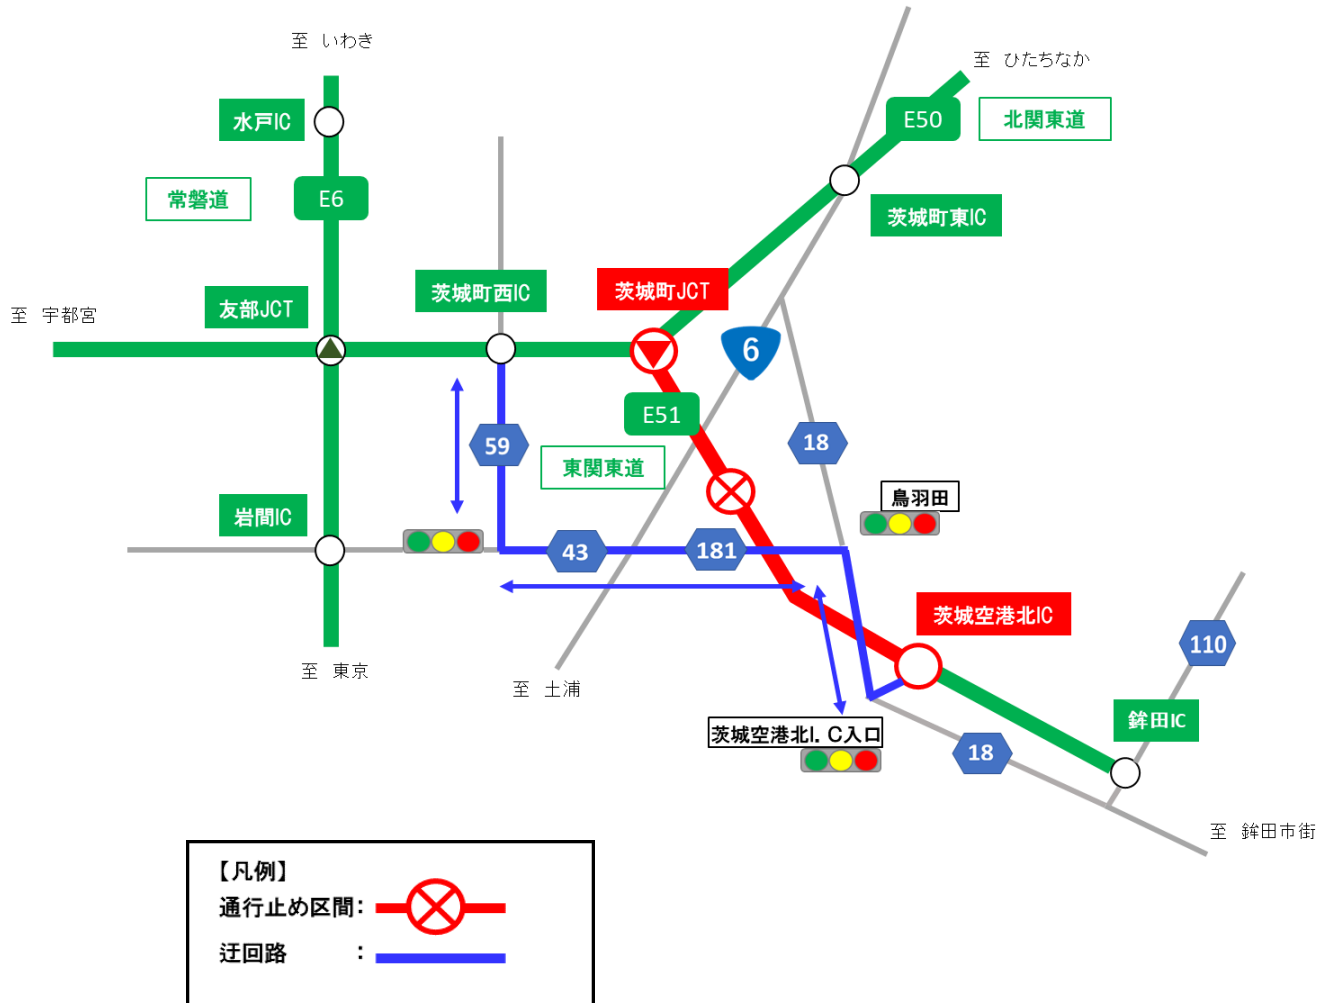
至 いわき

至 ひたちなか

水戸IC

E50

北関東道

常磐道

E6

茨城町東IC

茨城町JCT

至 宇都宮

友部JCT

茨城町西IC

6

E51

59

18

東関東道

鳥羽田

岩間IC

43

181

茨城空港北IC

110

至 東京

至 土浦

鉾田IC

茨城空港北I. C入口

18

至 鉾田市街

【凡例】
通行止め区間:
迂回路 :